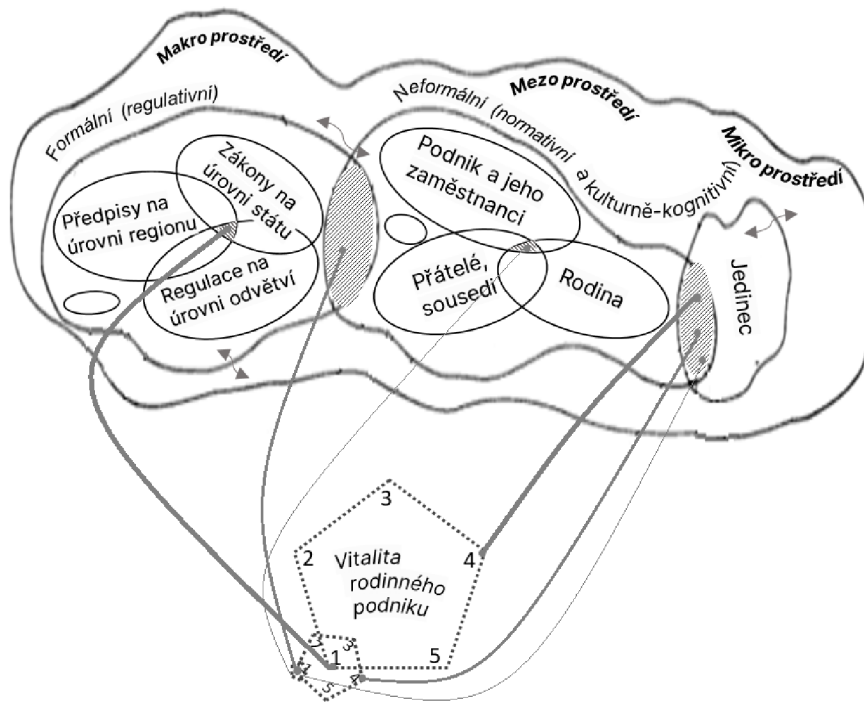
Makro prostředí

Formální (regulativní)

Neformální (normativní a kulturně-kognitivní)

Mezo prostředí

Mikro prostředí

Předpisy na úrovni regionu

Zákony na úrovni státu

Regulace na úrovni odvětví

Podnik a jeho zaměstnanci

Přátelé, sousedi

Rodina

Jedinec

3

2

Vitalita rodinného podniku

4

5

1

2

3

4

5

1